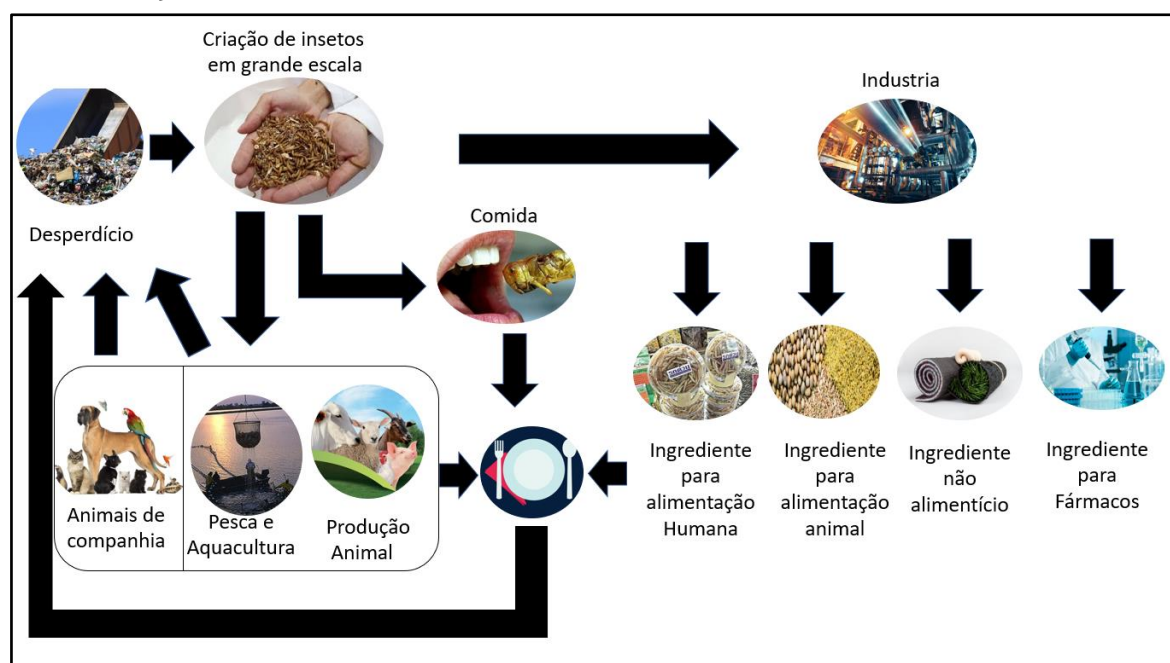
Criação de insetos em grande escala

Industria

Desperdício

Comida

Animais de companhia

Pesca e Aquacultura

Produção Animal

Ingrediente para alimentação Humana

Ingrediente para alimentação animal

Ingrediente não alimentício

Ingrediente para Fármacos